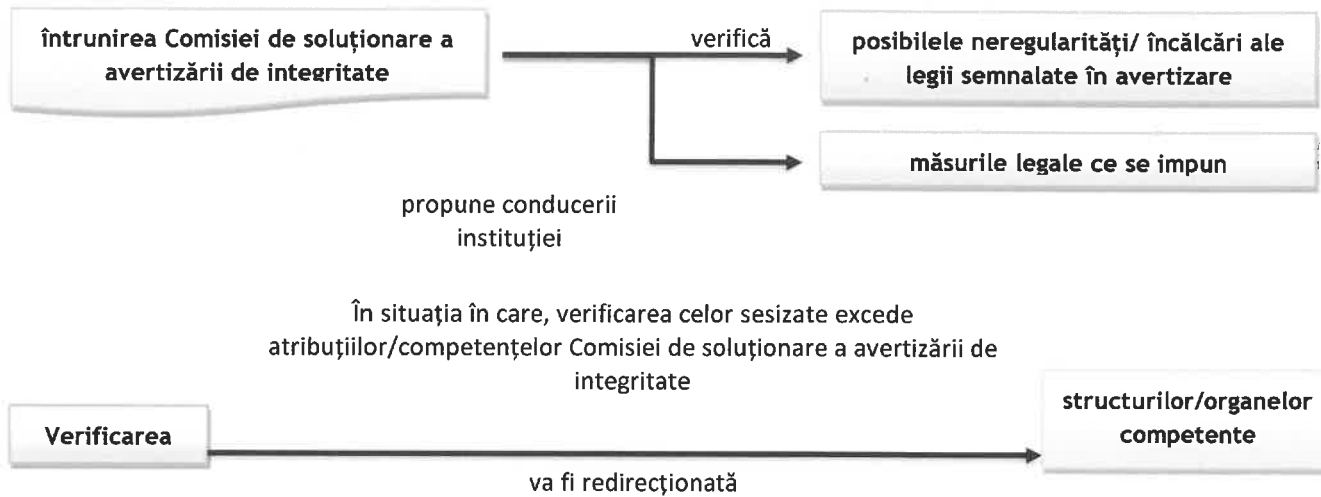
întrunirea Comisiei de soluționare a avertizării de integritate

verifică

posibilele neregularități/ încălcări ale legii semnalate în avertizare

măsurile legale ce se impun

propune conducerii instituției

În situația în care, verificarea celor sesizate excede atribuțiilor/competențelor Comisiei de soluționare a avertizării de integritate

Verificarea

structurilor/organelor competente

va fi redirecționată